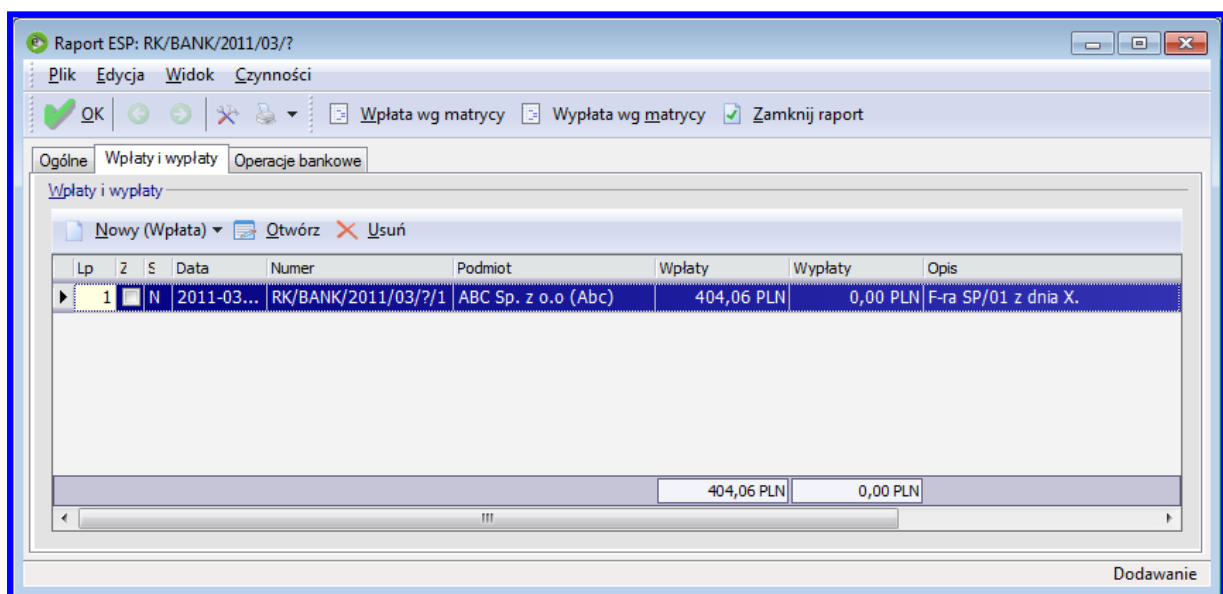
Raport ESP: RK/BANK/2011/03/?

Plik Edycja Widok Czynności

OK Wpłata wg matrycy Wypłata wg matrycy Zamknij raport

Ogólne Wpłaty i wypłaty Operacje bankowe

Wpłaty i wypłaty

Nowy (Wpłata) Otwórz Usuń

| Lp | Z | S | Data | Numer | Podmiot | Wpłaty | Wypłaty | Opis |
|---|---|---|---|---|---|---|---|---|
| 1 | | N | 2011-03... | RK/BANK/2011/03/?/1 | ABC Sp. z o.o (Abc) | 404,06 PLN | 0,00 PLN | F-ra SP/01 z dnia X. |
| | | | | | | 404,06 PLN | 0,00 PLN | |

Dodawanie